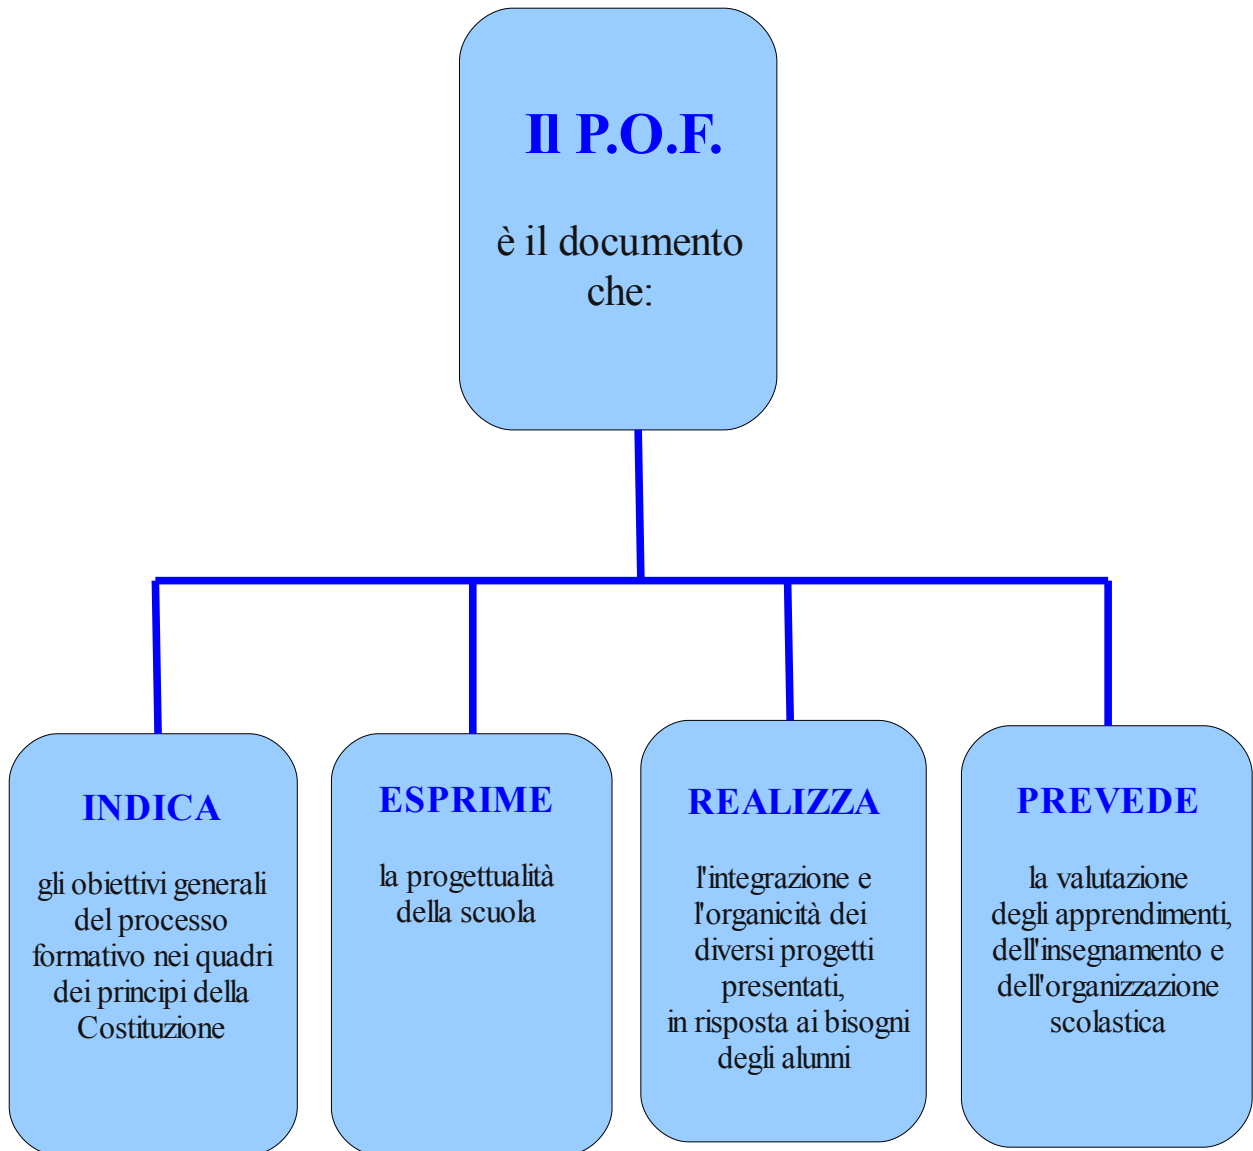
Il P.O.F.

è il documento che:

INDICA

gli obiettivi generali del processo formativo nei quadri dei principi della Costituzione

ESPRIME

la progettualità della scuola

REALIZZA

l'integrazione e l'organicità dei diversi progetti presentati, in risposta ai bisogni degli alunni

PREVEDE

la valutazione degli apprendimenti, dell'insegnamento e dell'organizzazione scolastica